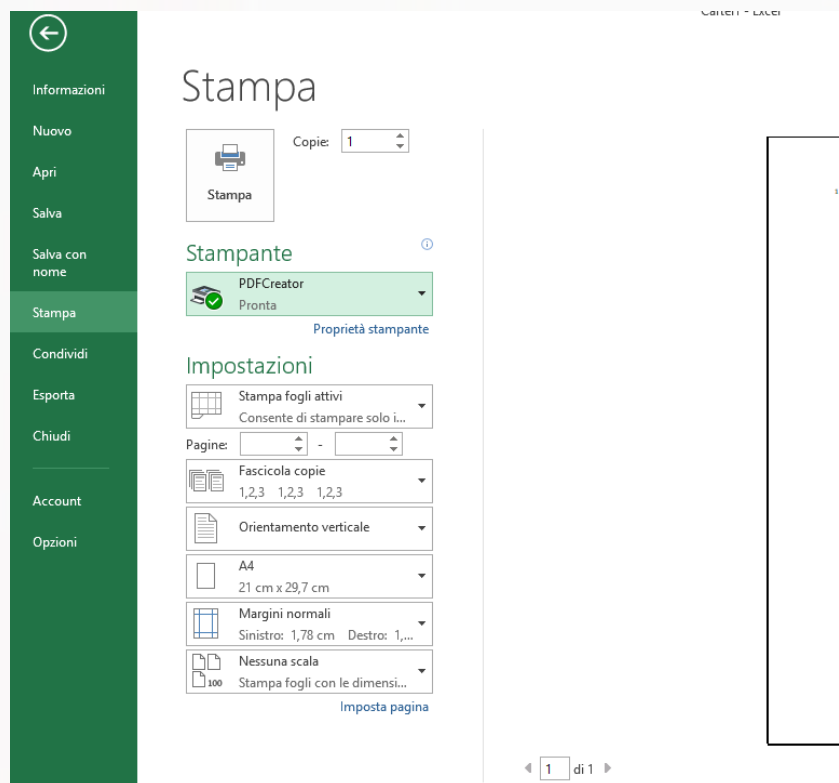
Cartel1 - Excel

Informazioni
Nuovo
Apri
Salva
Salva con nome
Stampa
Condividi
Esporta
Chiudi
Account
Opzioni

Stampa

Stampa

Copie: 1

Stampante

PDFCreator
Pronta

Proprietà stampante

Impostazioni

Stampa fogli attivi
Consente di stampare solo i...

Pagine: -

Fascicola copie
1,2,3 1,2,3 1,2,3

Orientamento verticale

A4
21 cm x 29,7 cm

Margini normali
Sinistro: 1,78 cm Destro: 1,...

Nessuna scala
Stampa fogli con le dimensi...

Imposta pagina

1 di 1